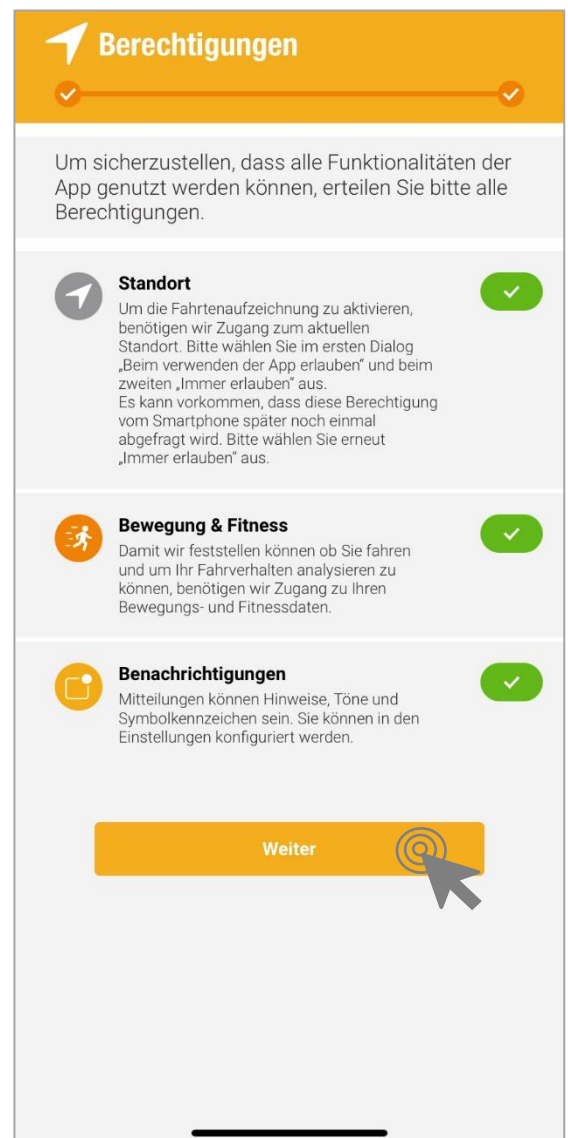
Berechtigungen

Um sicherzustellen, dass alle Funktionalitäten der App genutzt werden können, erteilen Sie bitte alle Berechtigungen.

Standort
Um die Fahrtenaufzeichnung zu aktivieren, benötigen wir Zugang zum aktuellen Standort. Bitte wählen Sie im ersten Dialog „Beim verwenden der App erlauben" und beim zweiten „Immer erlauben" aus.
Es kann vorkommen, dass diese Berechtigung vom Smartphone später noch einmal abgefragt wird. Bitte wählen Sie erneut „Immer erlauben" aus.

Bewegung & Fitness
Damit wir feststellen können ob Sie fahren und um Ihr Fahrverhalten analysieren zu können, benötigen wir Zugang zu Ihren Bewegungs- und Fitnessdaten.

Benachrichtigungen
Mitteilungen können Hinweise, Töne und Symbolkennzeichen sein. Sie können in den Einstellungen konfiguriert werden.

Weiter